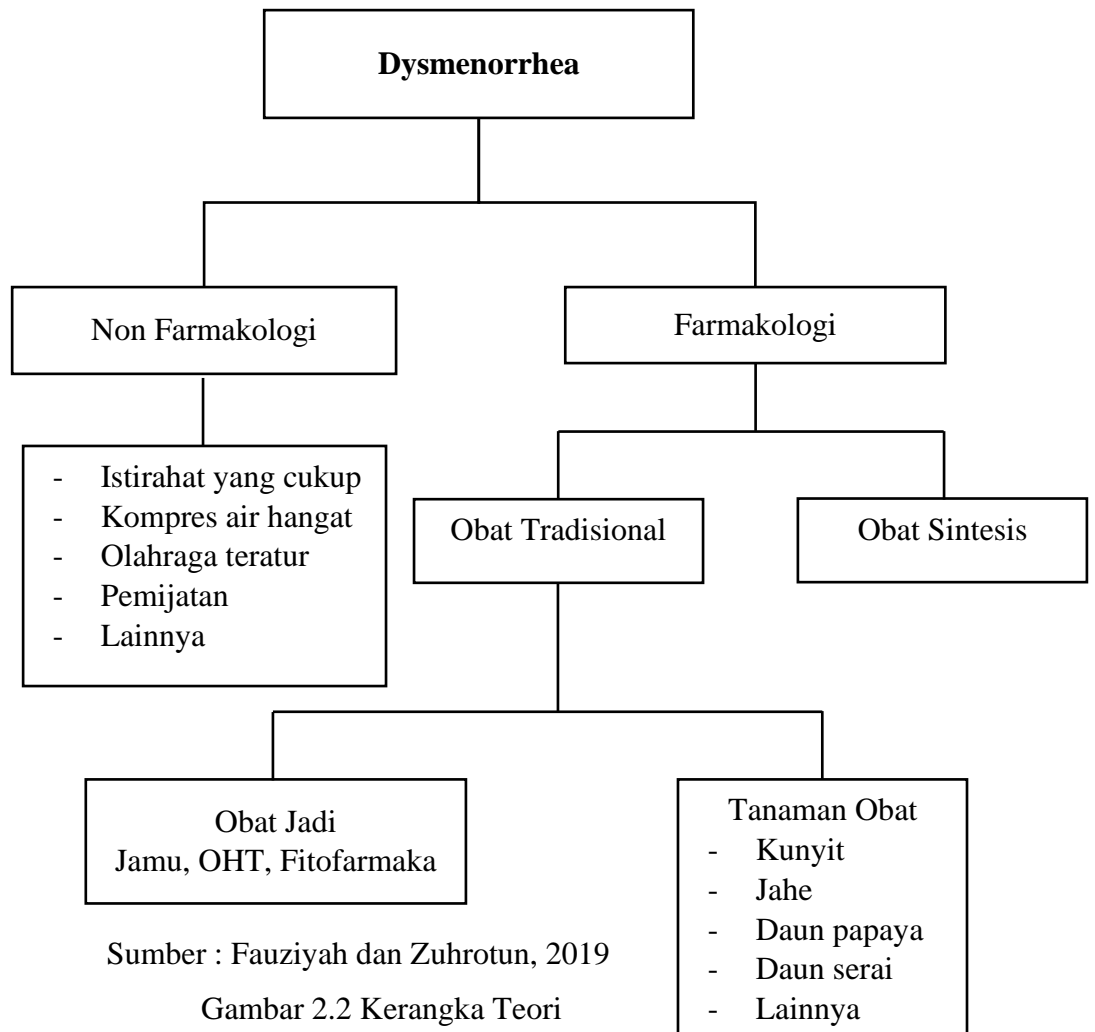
**Dysmenorrhea**

Non Farmakologi

Farmakologi

- Istirahat yang cukup
- Kompres air hangat
- Olahraga teratur
- Pemijatan
- Lainnya

Obat Tradisional

Obat Sintesis

Obat Jadi
Jamu, OHT, Fitofarmaka

Tanaman Obat
- Kunyit
- Jahe
- Daun papaya
- Daun serai
- Lainnya

Sumber : Fauziyah dan Zuhrotun, 2019

Gambar 2.2 Kerangka Teori